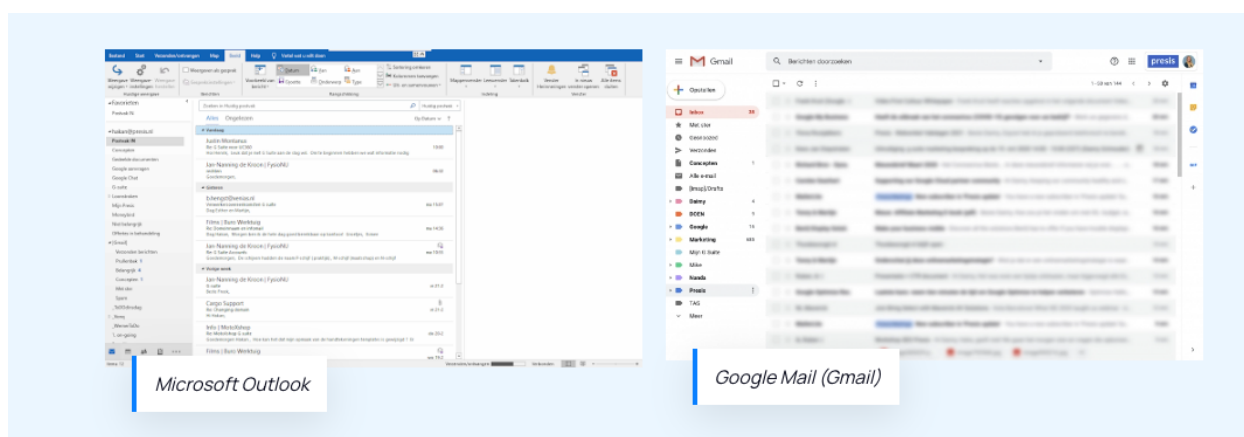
Bestand Start Verzenden/ontvangen Map Beeld Help Vertel wat u wilt doen

Weergave wijzigen Weergave opnieuw instellen

Berichten weergeven als gesprekken

Datum Van Aan

Leesvenster

Herinneringsvenster

Huidige weergave Berichten Rangschikking Indeling Venster

Favorieten

Postvak IN

Zoeken in Huidig postvak Huidig postvak

Alles Ongelezen Op Datum

Vandaag

Justin Montanus

Jan Nanning de Kroon | FysioNU

Gisteren

Eshengist@presis.nl

Films | Buro Werktug

Jan Nanning de Kroon | FysioNU

Vorige week

Jan Nanning de Kroon | FysioNU

Cargo Support

Info | MetaStrap

Films | Buro Werktug

Postvak IN

Concepten

Verzonden items

Google Chat

Mijn Presis

Prullenbak

Microsoft Outlook

Gmail

Berichten doorzoeken

presis

Opstellen

Inbox

Met ster

Gesnoozed

Verzonden

Concepten

Alle e-mail

[Imap]/Drafts

Daisy

BOEN

Google

Marketing

Mijn tl. Bahr

Mike

Nanda

Presis

TAG

Meer

1–50 van 144

Google Mail (Gmail)